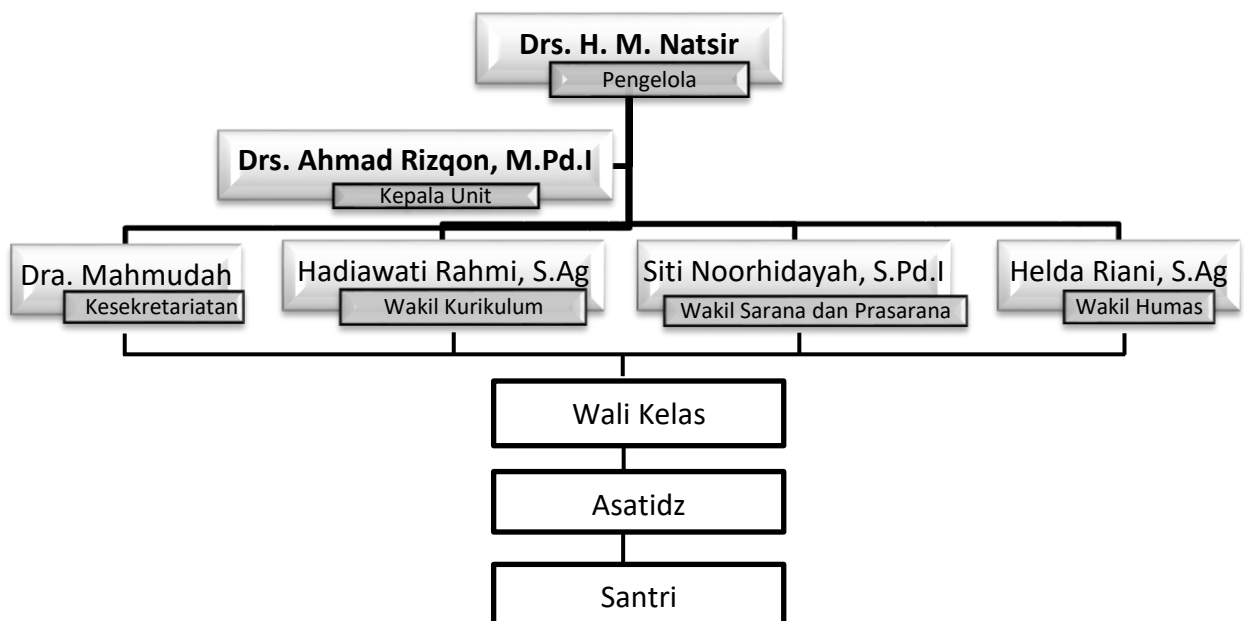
Drs. H. M. Natsir
Pengelola

Drs. Ahmad Rizqon, M.Pd.I
Kepala Unit

Dra. Mahmudah
Kesekretariatan

Hadiawati Rahmi, S.Ag
Wakil Kurikulum

Siti Noorhidayah, S.Pd.I
Wakil Sarana dan Prasarana

Helda Riani, S.Ag
Wakil Humas

Wali Kelas

Asatidz

Santri